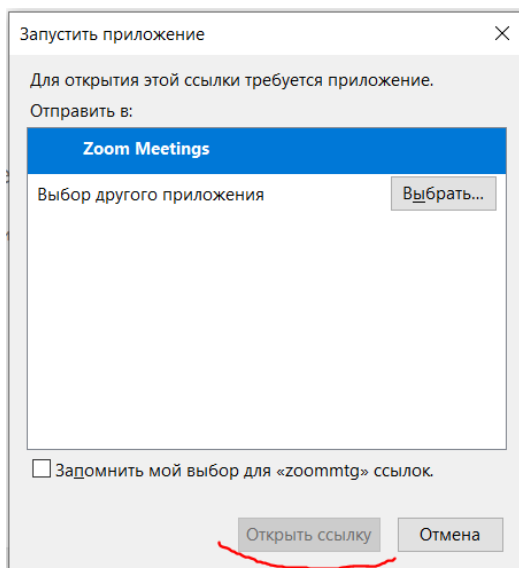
Запустить приложение

Для открытия этой ссылки требуется приложение.

Отправить в:

Zoom Meetings

Выбор другого приложения

Выбрать...

Запомнить мой выбор для «zoommtg» ссылок.

Открыть ссылку

Отмена